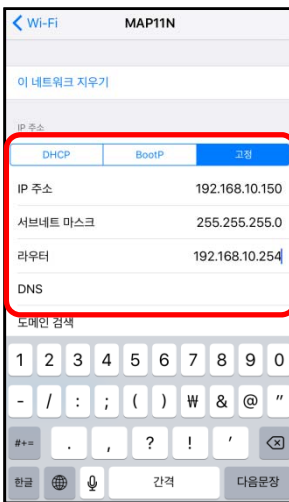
Wi-Fi MAP11N

이 네트워크 지우기

IP 주소

| DHCP | BootP | 고정 |
|---|---|---|

IP 주소 192.168.10.150

서브네트 마스크 255.255.255.0

라우터 192.168.10.254

DNS

도메인 검색

1 2 3 4 5 6 7 8 9 0

- / : ; ( ) ₩ & @ "

#+= . , ? ! '

한글 간격 다음문장